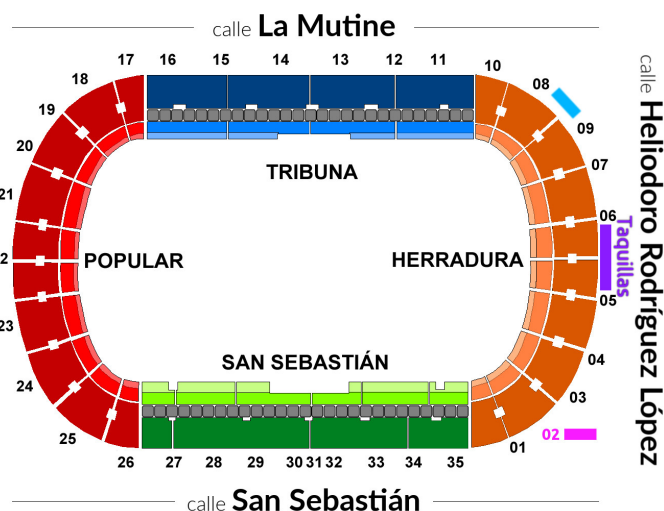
calle La Mutine

calle Heliodoro Rodríguez López

calle San Sebastián

TRIBUNA

POPULAR

HERRADURA

SAN SEBASTIÁN

Taquillas

17 16 15 14 13 12 11 10 08 09 07 06 05 04 03 02 01

18 19 20 21 22 23 24 25 26

27 28 29 30 31 32 33 34 35